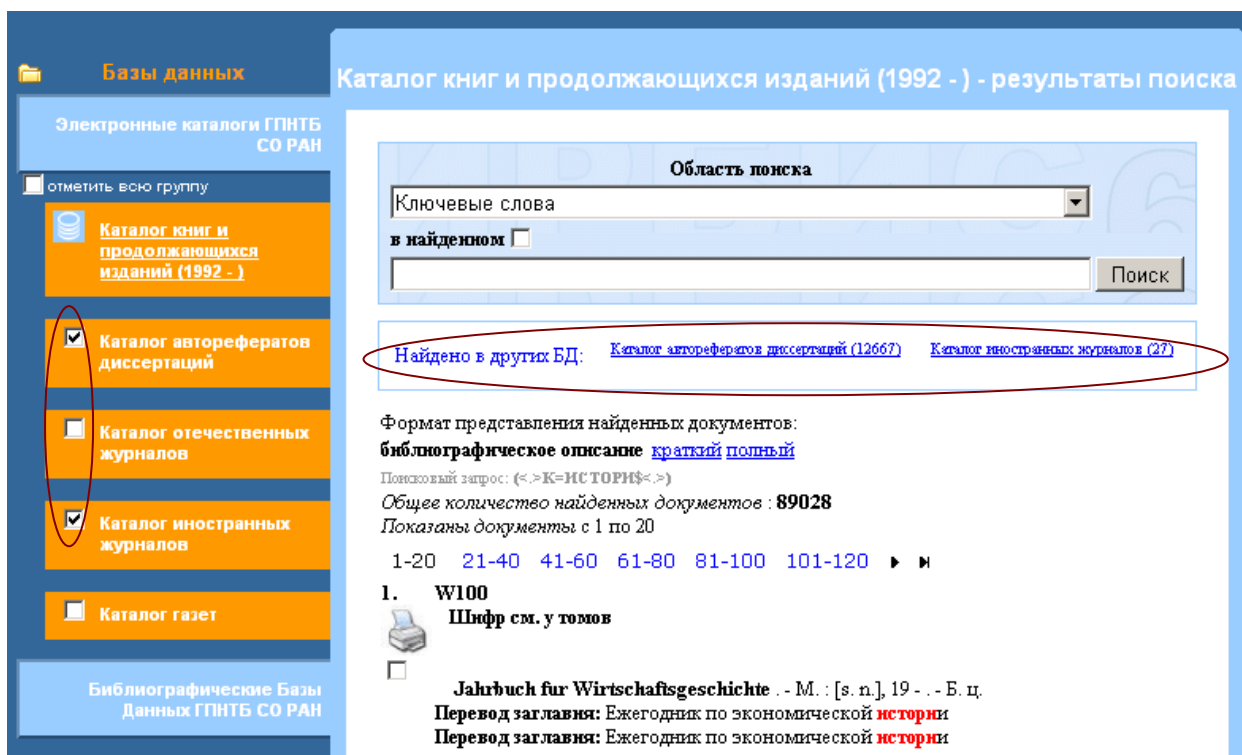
Базы данных

Электронные каталоги ГПНТБ СО РАН

отметить всю группу

Каталог книг и продолжающихся изданий (1992 - )

Каталог авторефератов диссертаций

Каталог отечественных журналов

Каталог иностранных журналов

Каталог газет

Библиографические Базы Данных ГПНТБ СО РАН

Каталог книг и продолжающихся изданий (1992 - ) - результаты поиска

Область поиска

Ключевые слова

в найденном

Поиск

Найдено в других БД: Каталог авторефератов диссертаций (12667) Каталог иностранных журналов (27)

Формат представления найденных документов:

библиографическое описание краткий полный

Поисковый запрос: (<.>K=ИСТОРИ$<.>)

Общее количество найденных документов : 89028

Показаны документы с 1 по 20

1-20 21-40 41-60 61-80 81-100 101-120

1. W100

Шифр см. у томов

Jahrbuch fur Wirtschaftsgeschichte . - М. : [s. n.], 19 - . - Б. ц.

Перевод заглавия: Ежегодник по экономической истории

Перевод заглавия: Ежегодник по экономической истории